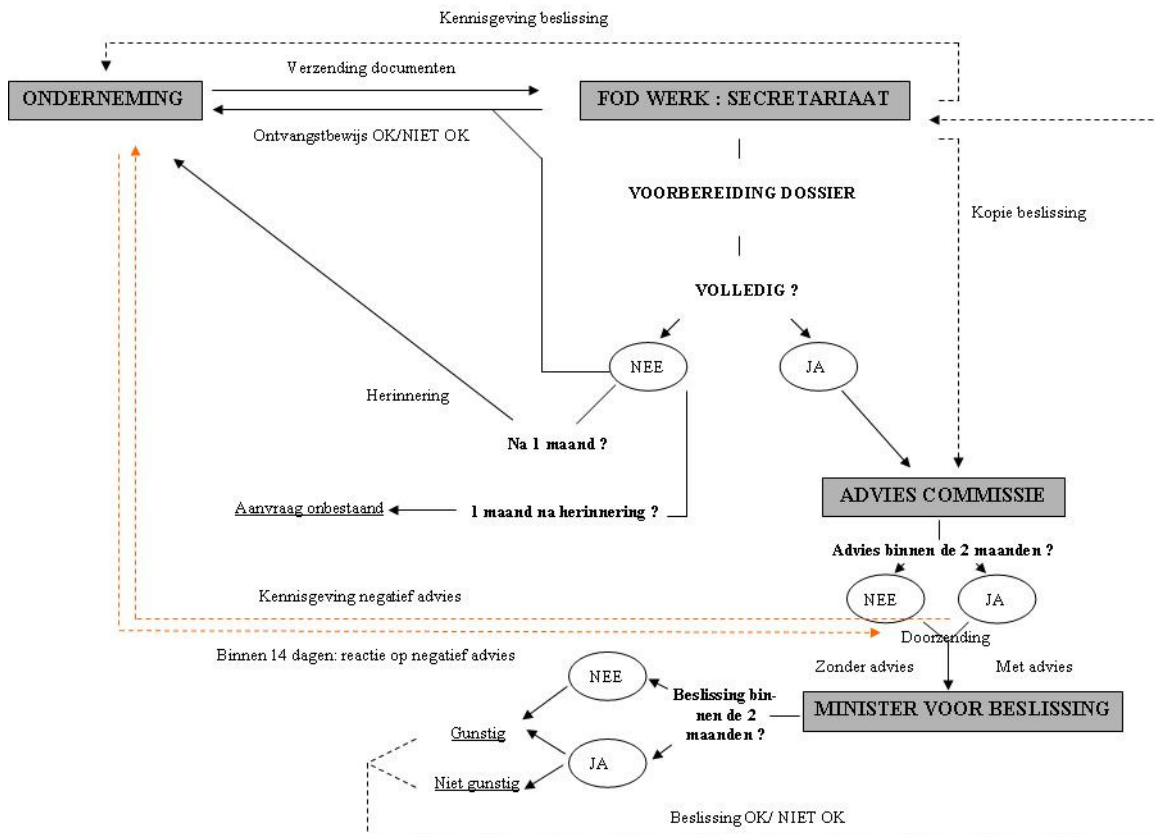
Kennisgeving beslissing

ONDERNEMING

Verzending documenten

FOD WERK : SECRETARIAAT

Ontvangstbewijs OK/NIET OK

VOORBEREIDING DOSSIER

Kopie beslissing

VOLLEDIG ?

NEE

JA

Herinnering

Na 1 maand ?

ADVIES COMMISSIE

Aanvraag onbestaand

1 maand na herinnering ?

Advies binnen de 2 maanden ?

Kennisgeving negatief advies

NEE

JA

Doorzending

Binnen 14 dagen: reactie op negatief advies

Zonder advies

Met advies

NEE

Beslissing binnen de 2 maanden ?

MINISTER VOOR BESLISSING

Gunstig

JA

Niet gunstig

Beslissing OK/ NIET OK